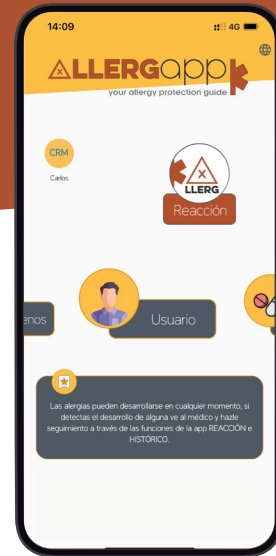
14:09

4G

ALLERGapp

your allergy protection guide

CRM

Carlos

LLERG

Reacción

enos

Usuario

Las alergias pueden desarrollarse en cualquier momento, si detectas el desarrollo de alguna ve al médico y hazle seguimiento a través de las funciones de la app REACCIÓN e HISTÓRICO.